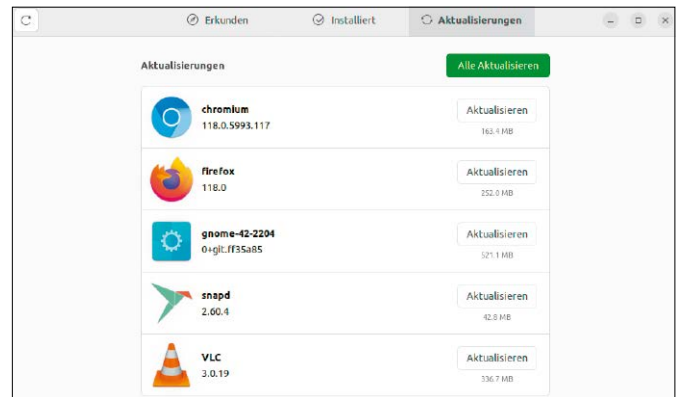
Erkunden Installiert Aktualisierungen

Aktualisierungen

Alle Aktualisieren

chromium
118.0.5993.117

Aktualisieren
163.4 MB

firefox
118.0

Aktualisieren
252.0 MB

gnome-42-2204
0+git.ff35a85

Aktualisieren
521.1 MB

snapd
2.60.4

Aktualisieren
42.8 MB

VLC
3.0.19

Aktualisieren
336.7 MB